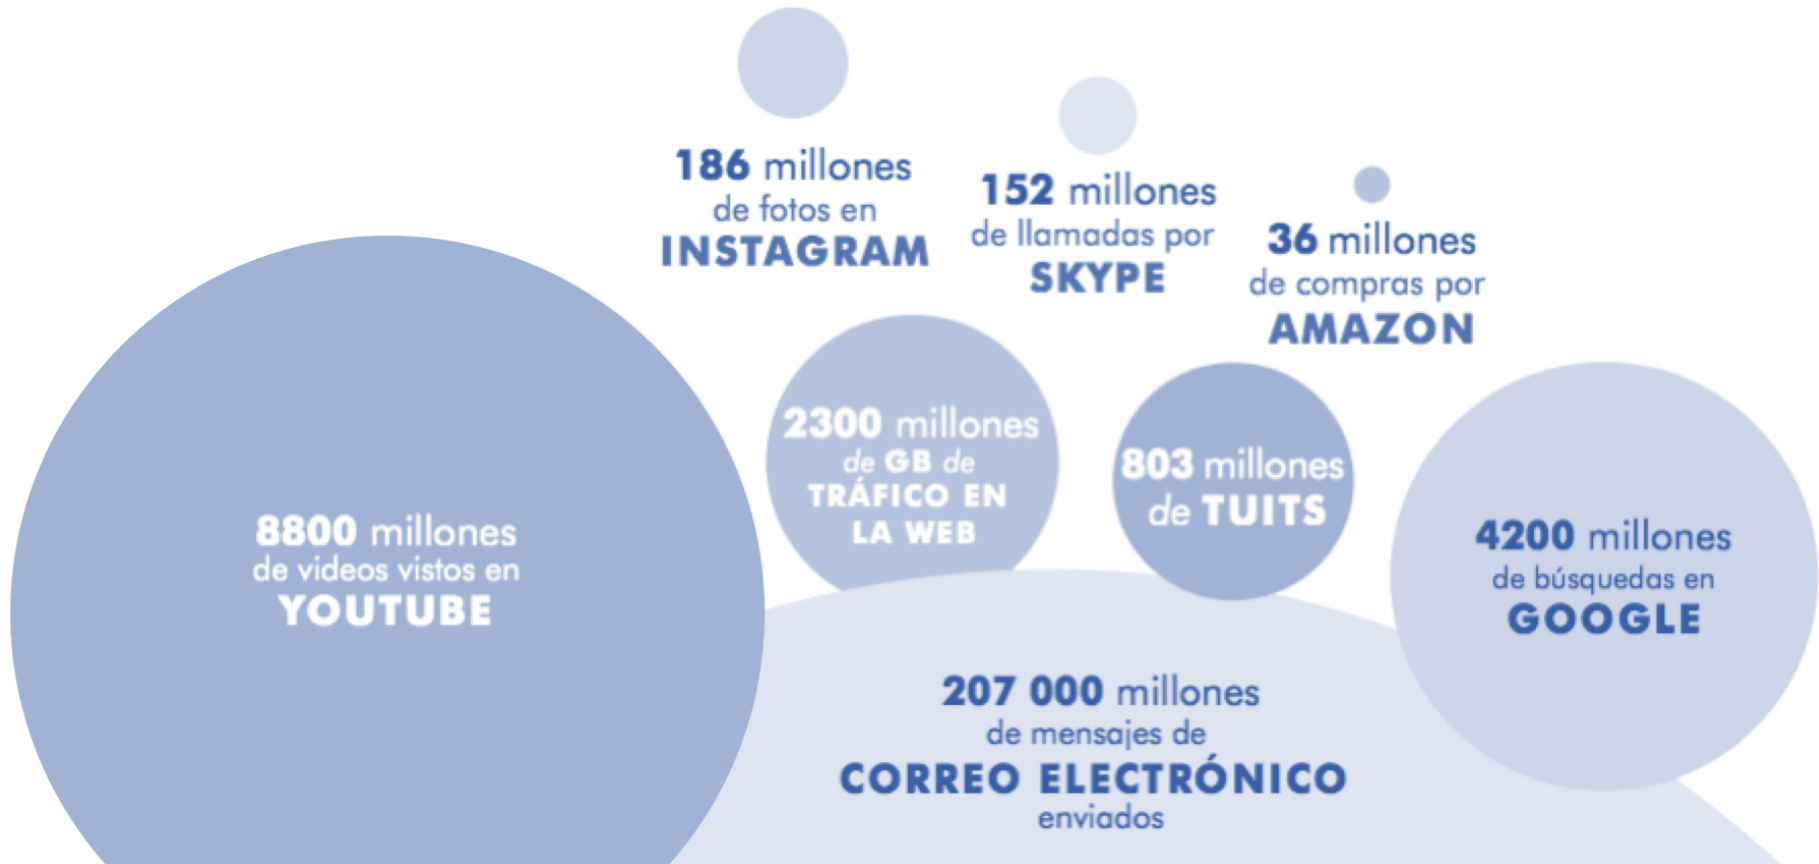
186 millones de fotos en INSTAGRAM

152 millones de llamadas por SKYPE

36 millones de compras por AMAZON

8800 millones de videos vistos en YOUTUBE

2300 millones de GB de TRÁFICO EN LA WEB

803 millones de TUITS

4200 millones de búsquedas en GOOGLE

207 000 millones de mensajes de CORREO ELECTRÓNICO enviados